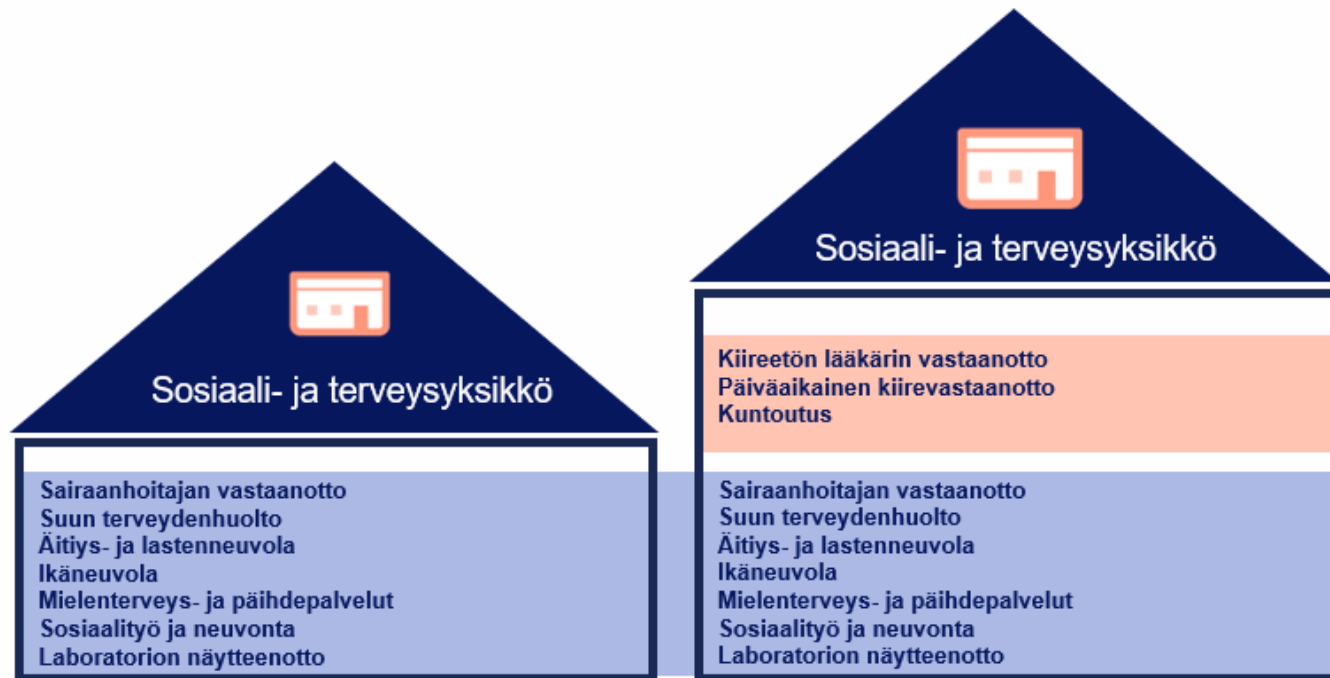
Sosiaali- ja terveysyksikkö

Sairaanhoitajan vastaanotto
Suun terveydenhuolto
Äitiys- ja lastenneuvola
Ikäneuvola
Mielenterveys- ja päihdepalvelut
Sosiaalityö ja neuvonta
Laboratorion näytteenotto

Sosiaali- ja terveysyksikkö

Kiireetön lääkärin vastaanotto
Päiväaikainen kiirevastaanotto
Kuntoutus

Sairaanhoitajan vastaanotto
Suun terveydenhuolto
Äitiys- ja lastenneuvola
Ikäneuvola
Mielenterveys- ja päihdepalvelut
Sosiaalityö ja neuvonta
Laboratorion näytteenotto